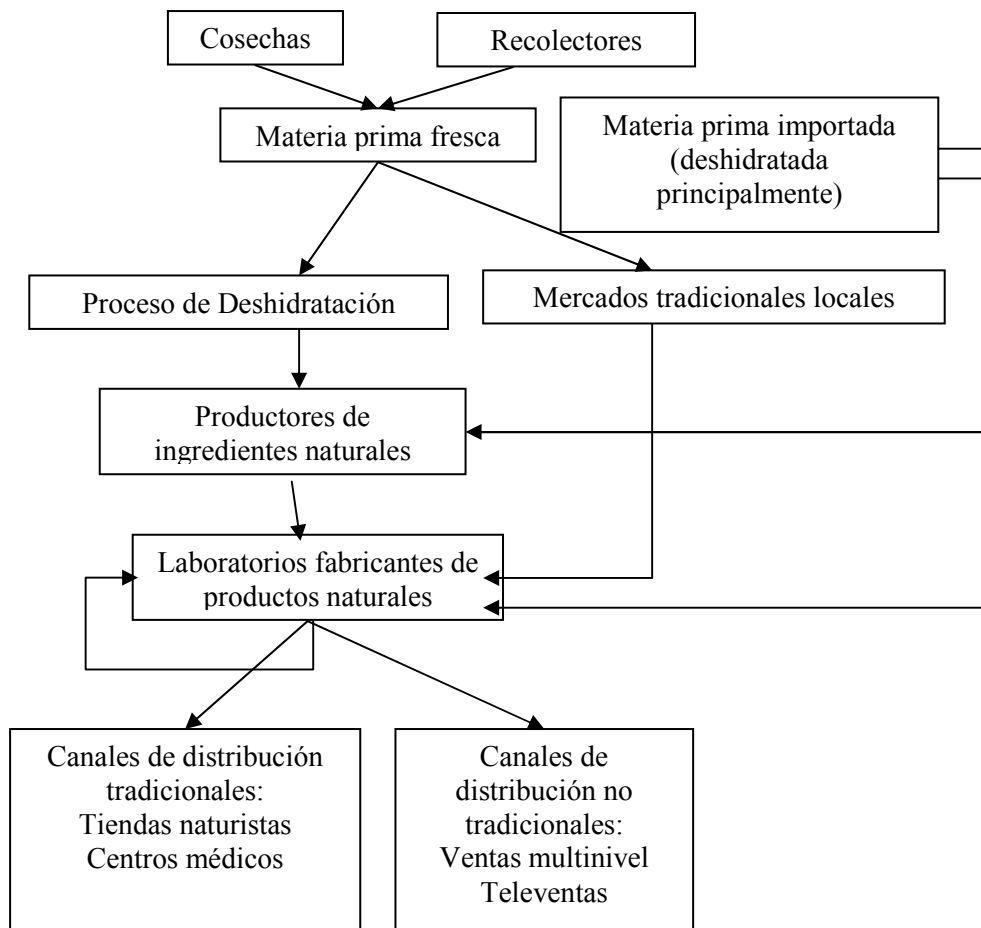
Cosechas

Recolectores

Materia prima fresca

Materia prima importada (deshidratada principalmente)

Proceso de Deshidratación

Mercados tradicionales locales

Productores de ingredientes naturales

Laboratorios fabricantes de productos naturales

Canales de distribución tradicionales:
Tiendas naturistas
Centros médicos

Canales de distribución no tradicionales:
Ventas multinivel
Televentas